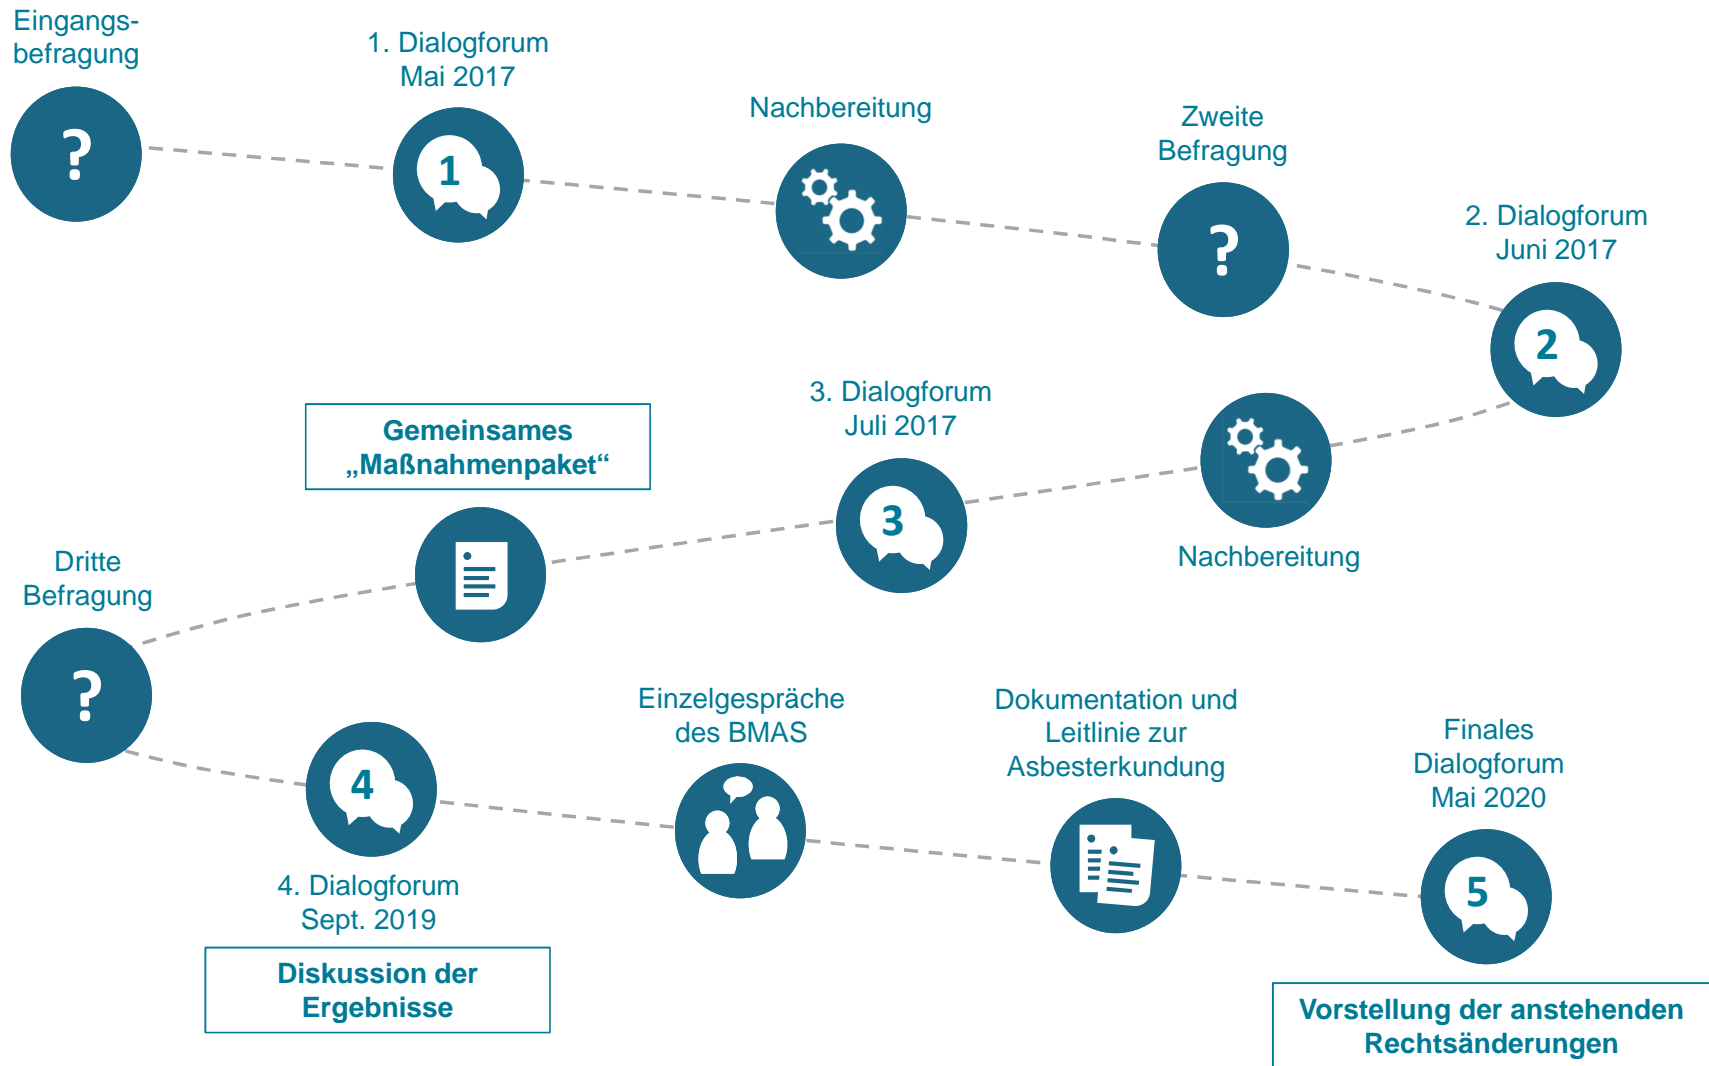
Eingangsbefragung

?

1. Dialogforum
Mai 2017

1

Nachbereitung

Zweite
Befragung

?

2. Dialogforum
Juni 2017

2

Gemeinsames
„Maßnahmenpaket“

3. Dialogforum
Juli 2017

3

Nachbereitung

Dritte
Befragung

?

4

4. Dialogforum
Sept. 2019

Diskussion der
Ergebnisse

Einzelgespräche
des BMAS

Dokumentation und
Leitlinie zur
Asbesterkundung

Finales
Dialogforum
Mai 2020

5

Vorstellung der anstehenden
Rechtsänderungen